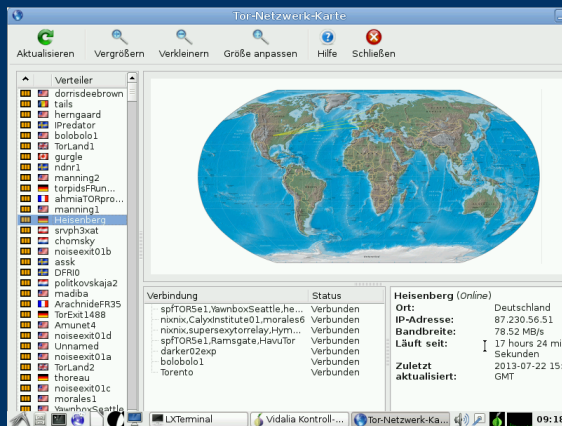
Tor-Netzwerk-Karte

Aktualisieren Vergrößern Verkleinern Größe anpassen Hilfe Schließen

Verteiler
dorrisdeebrown
tails
herngaard
IPredator
bolobolo1
TorLand1
gurgle
ndnr1
manning2
torpidsFRun...
ahmiaTORpro...
manning1
Heisenberg
srvph3xat
chomsky
noiseexit01b
assk
DFRI0
politkovskaja2
madiba
ArachnideFR35
TorExit1488
Amunet4
noiseexit01d
Unnamed
noiseexit01a
TorLand2
thoreau
noiseexit01c
morales1
YawnboxSeattle

| Verbindung | Status |
|---|---|
| spfTOR5e1,YawnboxSeattle,he... | Verbunden |
| nixnix,CalyxInstitute01,morales6 | Verbunden |
| nixnix,supersexytorrelay,Hym... | Verbunden |
| spfTOR5e1,Ramsgate,HavuTor | Verbunden |
| darker02exp | Verbunden |
| bolobolo1 | Verbunden |
| Torento | Verbunden |

Heisenberg (Online)
Ort: Deutschland
IP-Adresse: 87.230.56.51
Bandbreite: 78.52 MB/s
Läuft seit: 17 hours 24 mi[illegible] Sekunden
Zuletzt aktualisiert: 2013-07-22 15:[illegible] GMT

LXTerminal Vidalia Kontroll-... Tor-Netzwerk-Ka... 09:1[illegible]